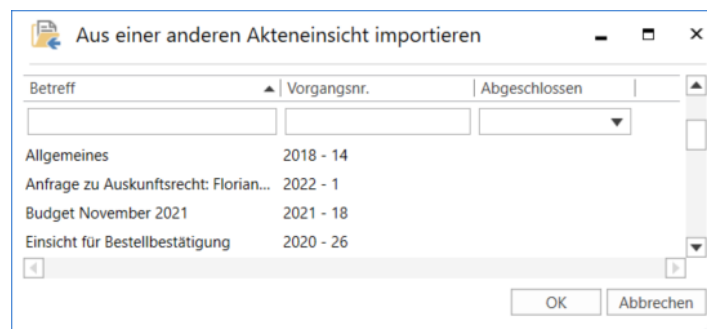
Aus einer anderen Akteneinsicht importieren

| Betreff | Vorgangsnr. | Abgeschlossen |
|---|---|---|
| Allgemeines | 2018 - 14 | |
| Anfrage zu Auskunftsrecht: Florian... | 2022 - 1 | |
| Budget November 2021 | 2021 - 18 | |
| Einsicht für Bestellbestätigung | 2020 - 26 | |

OK Abbrechen